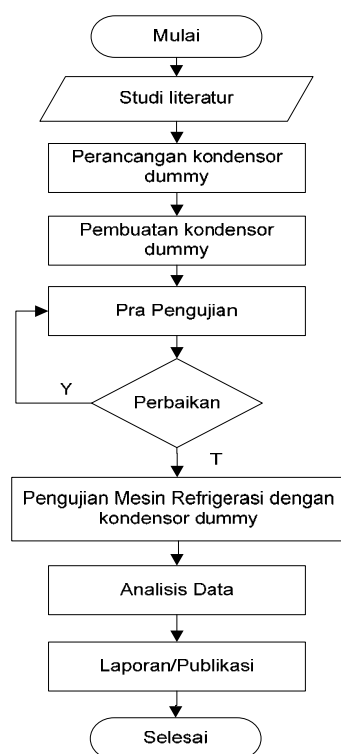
Mulai

Studi literatur

Perancangan kondensor dummy

Pembuatan kondensor dummy

Pra Pengujian

Y

Perbaikan

T

Pengujian Mesin Refrigerasi dengan kondensor dummy

Analisis Data

Laporan/Publikasi

Selesai